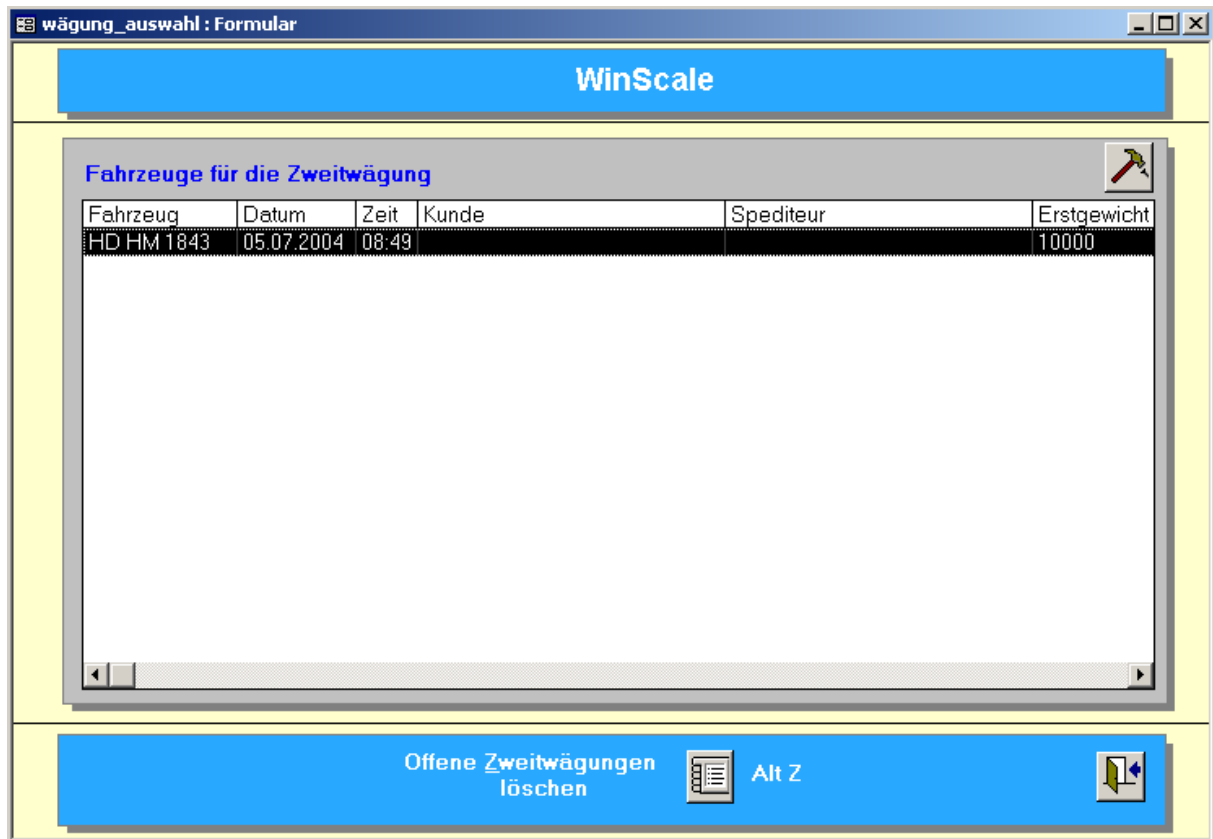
wägung_auswahl : Formular

WinScale

Fahrzeuge für die Zweitwägung

| Fahrzeug | Datum | Zeit | Kunde | Spediteur | Erstgewicht |
|---|---|---|---|---|---|
| HD HM 1843 | 05.07.2004 | 08:49 | | | 10000 |

Offene Zweitwägungen löschen

Alt Z